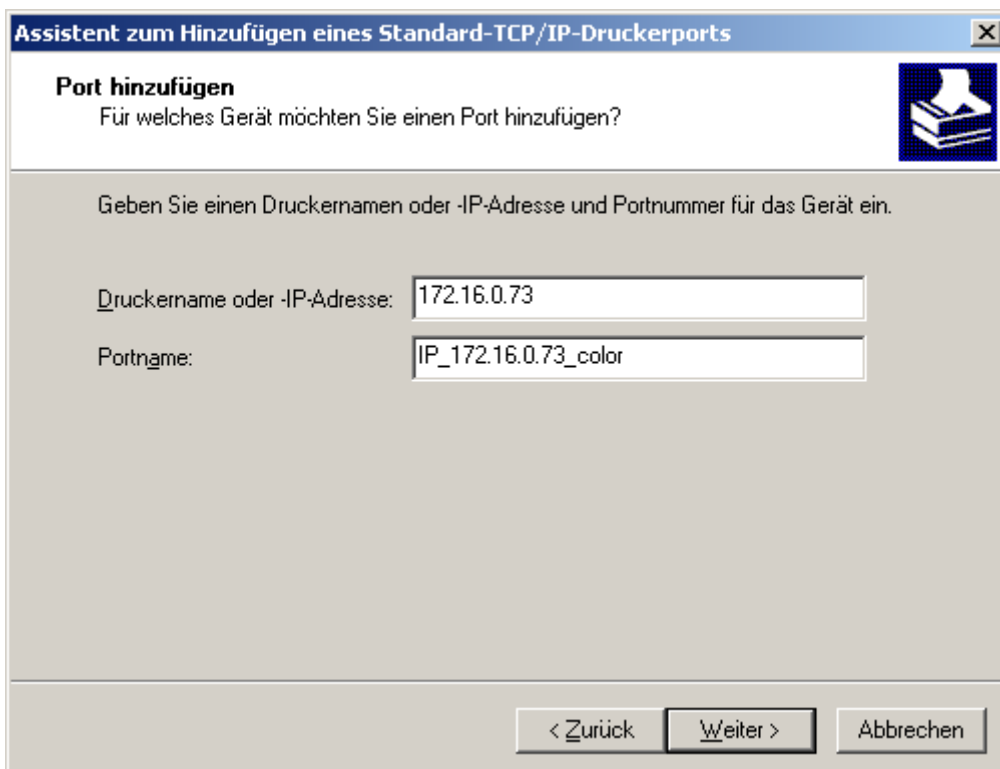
Assistent zum Hinzufügen eines Standard-TCP/IP-Druckerports

Port hinzufügen
Für welches Gerät möchten Sie einen Port hinzufügen?

Geben Sie einen Druckernamen oder -IP-Adresse und Portnummer für das Gerät ein.

Druckername oder -IP-Adresse: 172.16.0.73

Portname: IP_172.16.0.73_color

< Zurück   Weiter >   Abbrechen